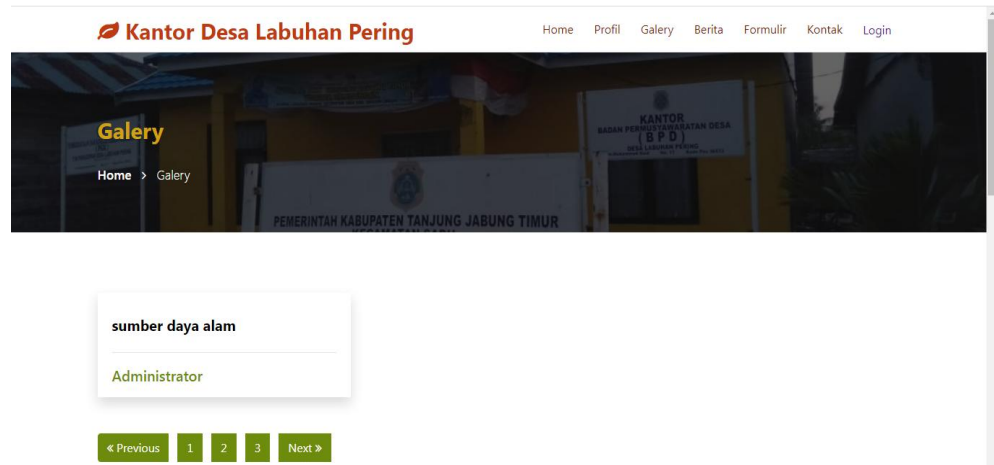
Kantor Desa Labuhan Pering

Home Profil Galery Berita Formulir Kontak Login

Galery

Home > Galery

KANTOR
BADAN PERMUSYAWARATAN DESA
(BPD)
DESA LABUHAN PERING

PEMERINTAH KABUPATEN TANJUNG JABUNG TIMUR

sumber daya alam

Administrator

« Previous 1 2 3 Next »